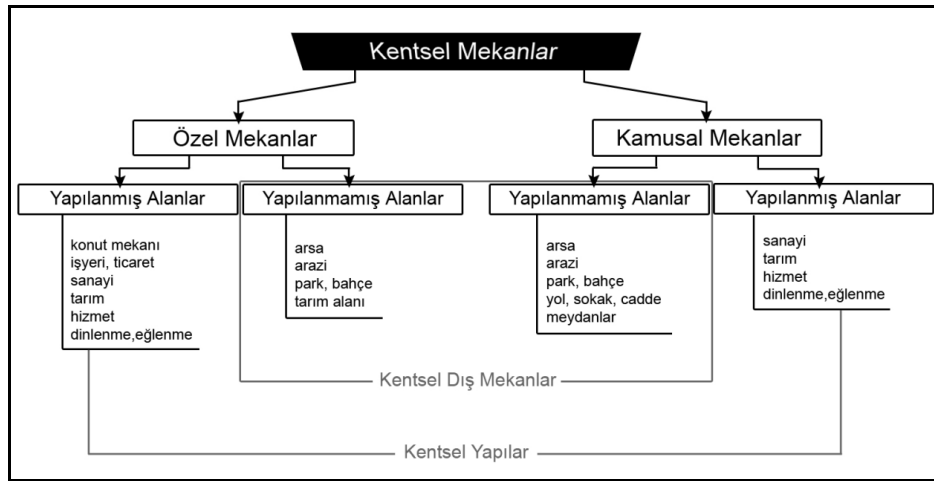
Kentsel Mekanlar

Özel Mekanlar

Kamusal Mekanlar

Yapılanmış Alanlar

konut mekanı
işyeri, ticaret
sanayi
tarım
hizmet
dinlenme,eğlenme

Yapılanmamış Alanlar

arsa
arazi
park, bahçe
tarım alanı

Yapılanmamış Alanlar

arsa
arazi
park, bahçe
yol, sokak, cadde
meydanlar

Yapılanmış Alanlar

sanayi
tarım
hizmet
dinlenme,eğlenme

Kentsel Dış Mekanlar

Kentsel Yapılar